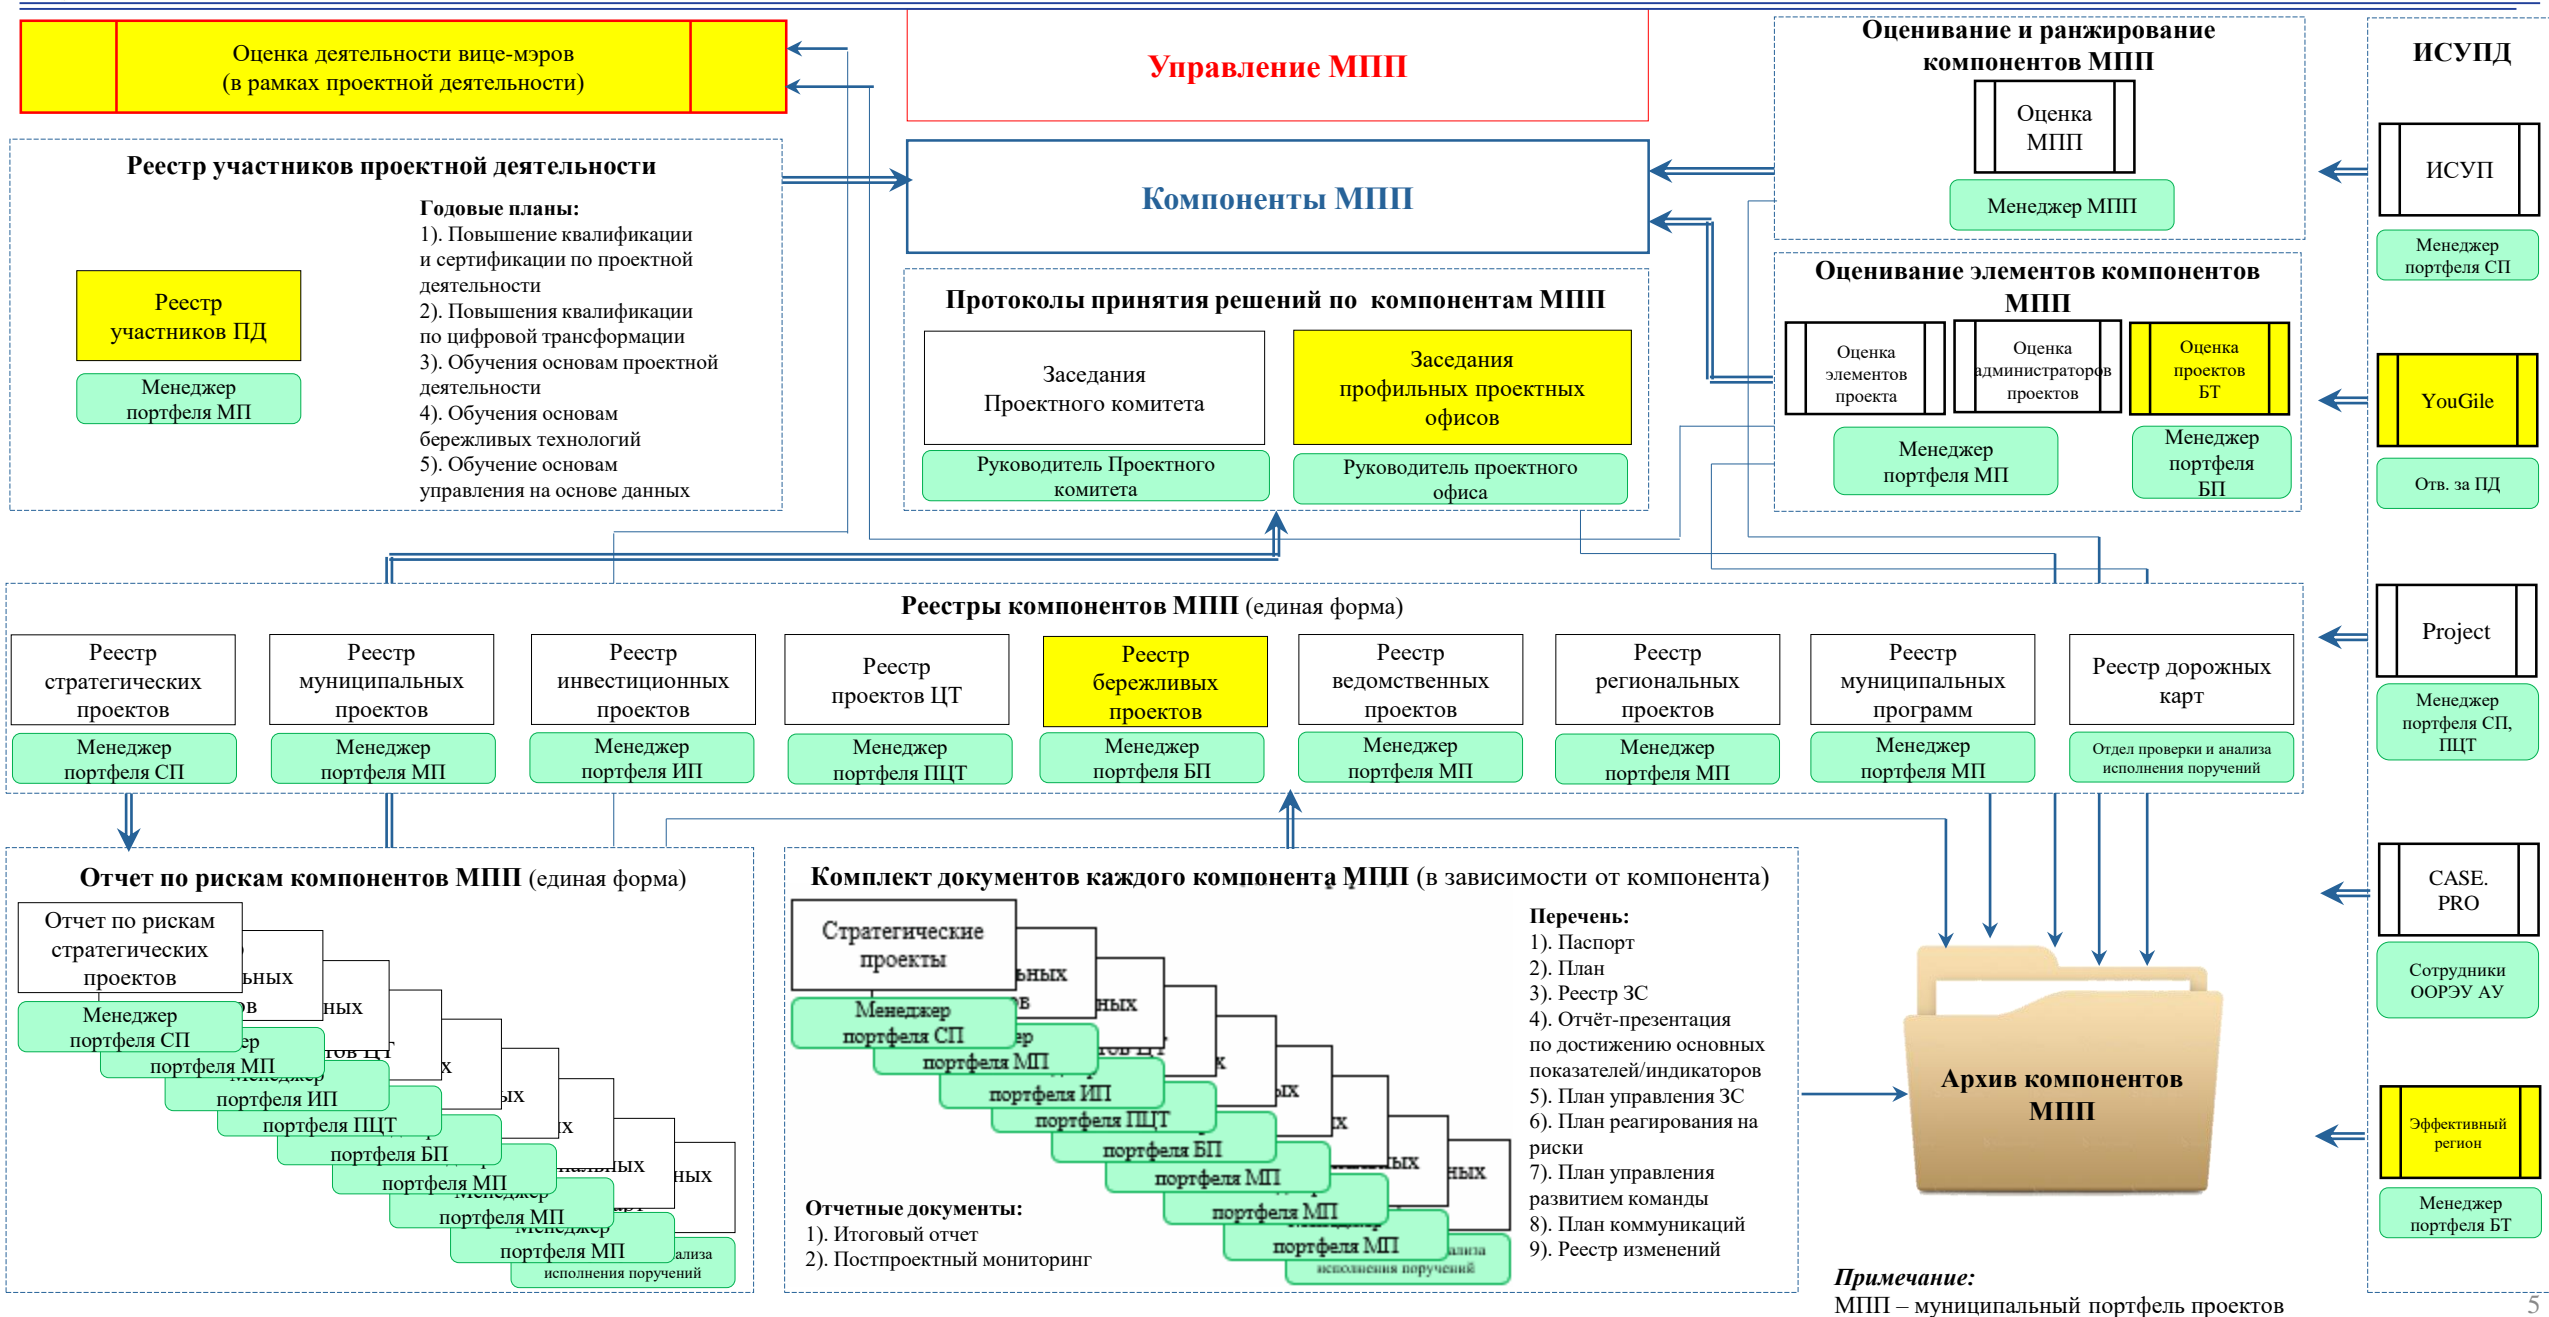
Оценка деятельности вице-мэров
(в рамках проектной деятельности)

Управление МПП

Оценивание и ранжирование компонентов МПП

Оценка МПП

Менеджер МПП

ИСУПД

ИСУП

Менеджер портфеля СП

Реестр участников проектной деятельности

Реестр участников ПД

Менеджер портфеля МП

Годовые планы:
1). Повышение квалификации и сертификации по проектной деятельности
2). Повышения квалификации по цифровой трансформации
3). Обучения основам проектной деятельности
4). Обучения основам бережливых технологий
5). Обучение основам управления на основе данных

Компоненты МПП

Протоколы принятия решений по компонентам МПП

Заседания Проектного комитета

Руководитель Проектного комитета

Заседания профильных проектных офисов

Руководитель проектного офиса

Оценивание элементов компонентов МПП

Оценка элементов проекта

Оценка администраторов проектов

Оценка проектов БТ

Менеджер портфеля МП

Менеджер портфеля БП

YouGile

Отв. за ПД

Реестры компонентов МПП (единая форма)

Реестр стратегических проектов

Менеджер портфеля СП

Реестр муниципальных проектов

Менеджер портфеля МП

Реестр инвестиционных проектов

Менеджер портфеля ИП

Реестр проектов ЦТ

Менеджер портфеля ПЦТ

Реестр бережливых проектов

Менеджер портфеля БП

Реестр ведомственных проектов

Менеджер портфеля МП

Реестр региональных проектов

Менеджер портфеля МП

Реестр муниципальных программ

Менеджер портфеля МП

Реестр дорожных карт

Отдел проверки и анализа исполнения поручений

Project

Менеджер портфеля СП, ПЦТ

Отчет по рискам компонентов МПП (единая форма)

Отчет по рискам стратегических проектов

Менеджер портфеля СП

портфеля МП

портфеля ИП

портфеля ПЦТ

портфеля БП

портфеля МП

портфеля МП

портфеля МП

исполнения поручений

Комплект документов каждого компонента МПП (в зависимости от компонента)

Стратегические проекты

Менеджер портфеля СП

портфеля МП

портфеля ИП

портфеля ПЦТ

портфеля БП

портфеля МП

портфеля МП

портфеля МП

Отчетные документы:
1). Итоговый отчет
2). Постпроектный мониторинг

Перечень:
1). Паспорт
2). План
3). Реестр ЗС
4). Отчёт-презентация по достижению основных показателей/индикаторов
5). План управления ЗС
6). План реагирования на риски
7). План управления развитием команды
8). План коммуникаций
9). Реестр изменений

Архив компонентов МПП

CASE. PRO

Сотрудники ООРЭУ АУ

Эффективный регион

Менеджер портфеля БТ

Примечание:
МПП – муниципальный портфель проектов

5